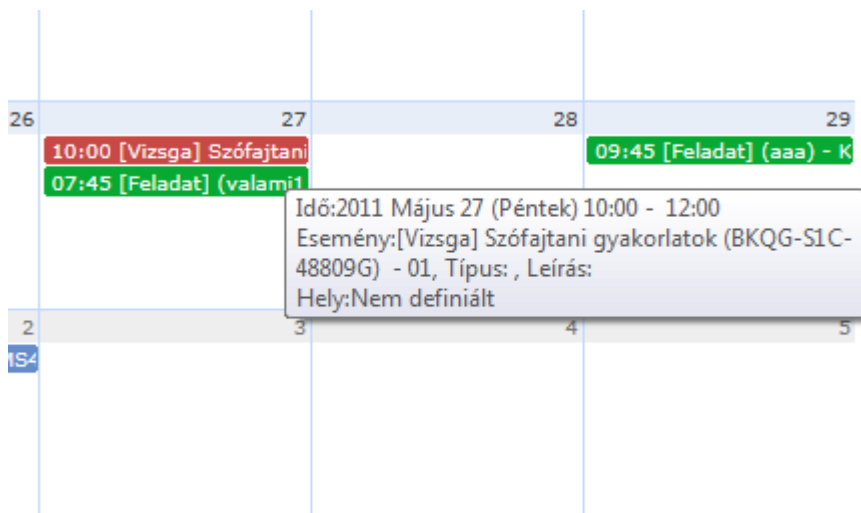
26

27

28

29

10:00 [Vizsga] Szófajtani

07:45 [Feladat] (valami1

09:45 [Feladat] (aaa) - K

Idő:2011 Május 27 (Péntek) 10:00 - 12:00
Esemény:[Vizsga] Szófajtani gyakorlatok (BKQG-S1C-48809G) - 01, Típus: , Leírás:
Hely:Nem definiált

2

3

4

5

1S4